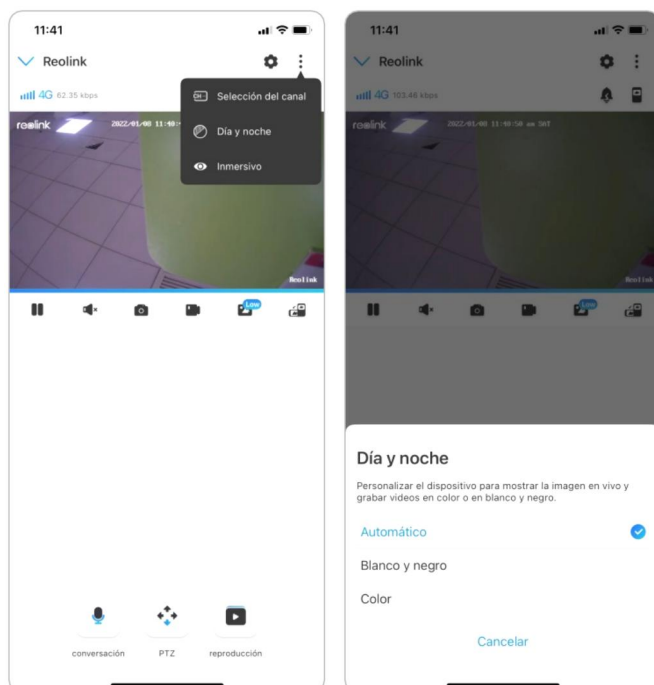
11:41

Reolink

4G 62.35 kbps

Selección del canal

Día y noche

Inmersivo

reolink 2022/01/08 11:40

Reolink

Live

conversación

PTZ

reproducción

11:41

Reolink

4G 103.48 kbps

reolink 2022/01/08 11:40:58 am SAT

Reolink

Live

Día y noche

Personalizar el dispositivo para mostrar la imagen en vivo y grabar videos en color o en blanco y negro.

Automático

Blanco y negro

Color

Cancelar